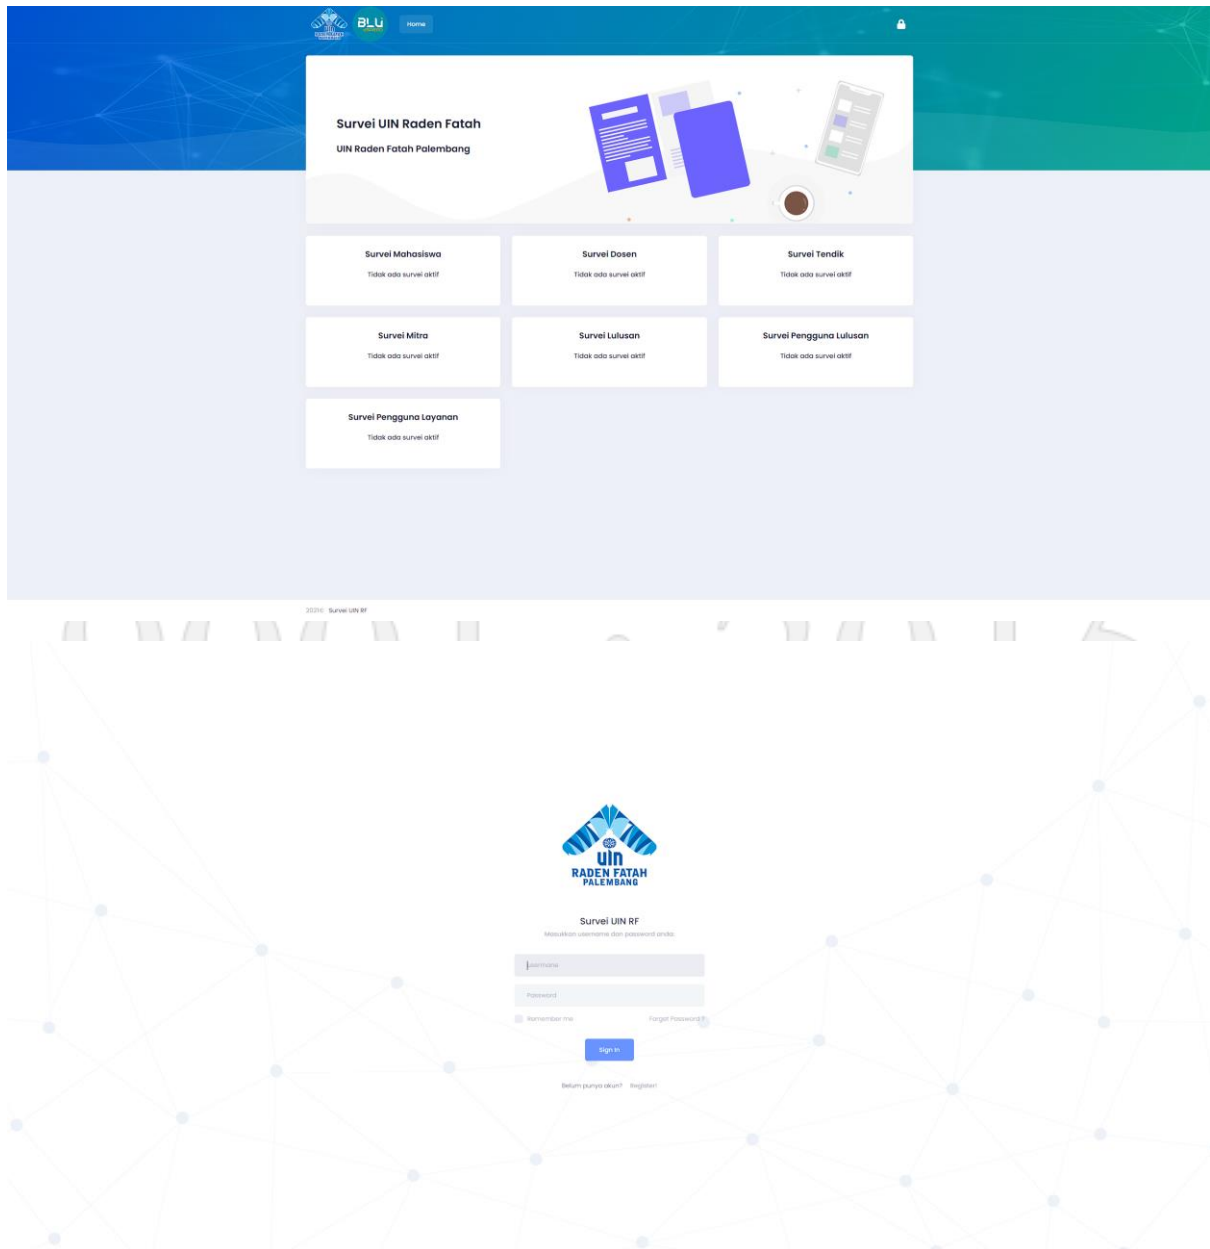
BLU Home

Survei UIN Raden Fatah

UIN Raden Fatah Palembang

Survei Mahasiswa
Tidak ada survei aktif

Survei Dosen
Tidak ada survei aktif

Survei Tendik
Tidak ada survei aktif

Survei Mitra
Tidak ada survei aktif

Survei Lulusan
Tidak ada survei aktif

Survei Pengguna Lulusan
Tidak ada survei aktif

Survei Pengguna Layanan
Tidak ada survei aktif

2021© Survei UIN RF

UIN
RADEN FATAH
PALEMBANG

Survei UIN RF
Masukkan username dan password anda.

Username

Password

Remember me
Forgot Password?

Sign In

Belum punya akun? Register!